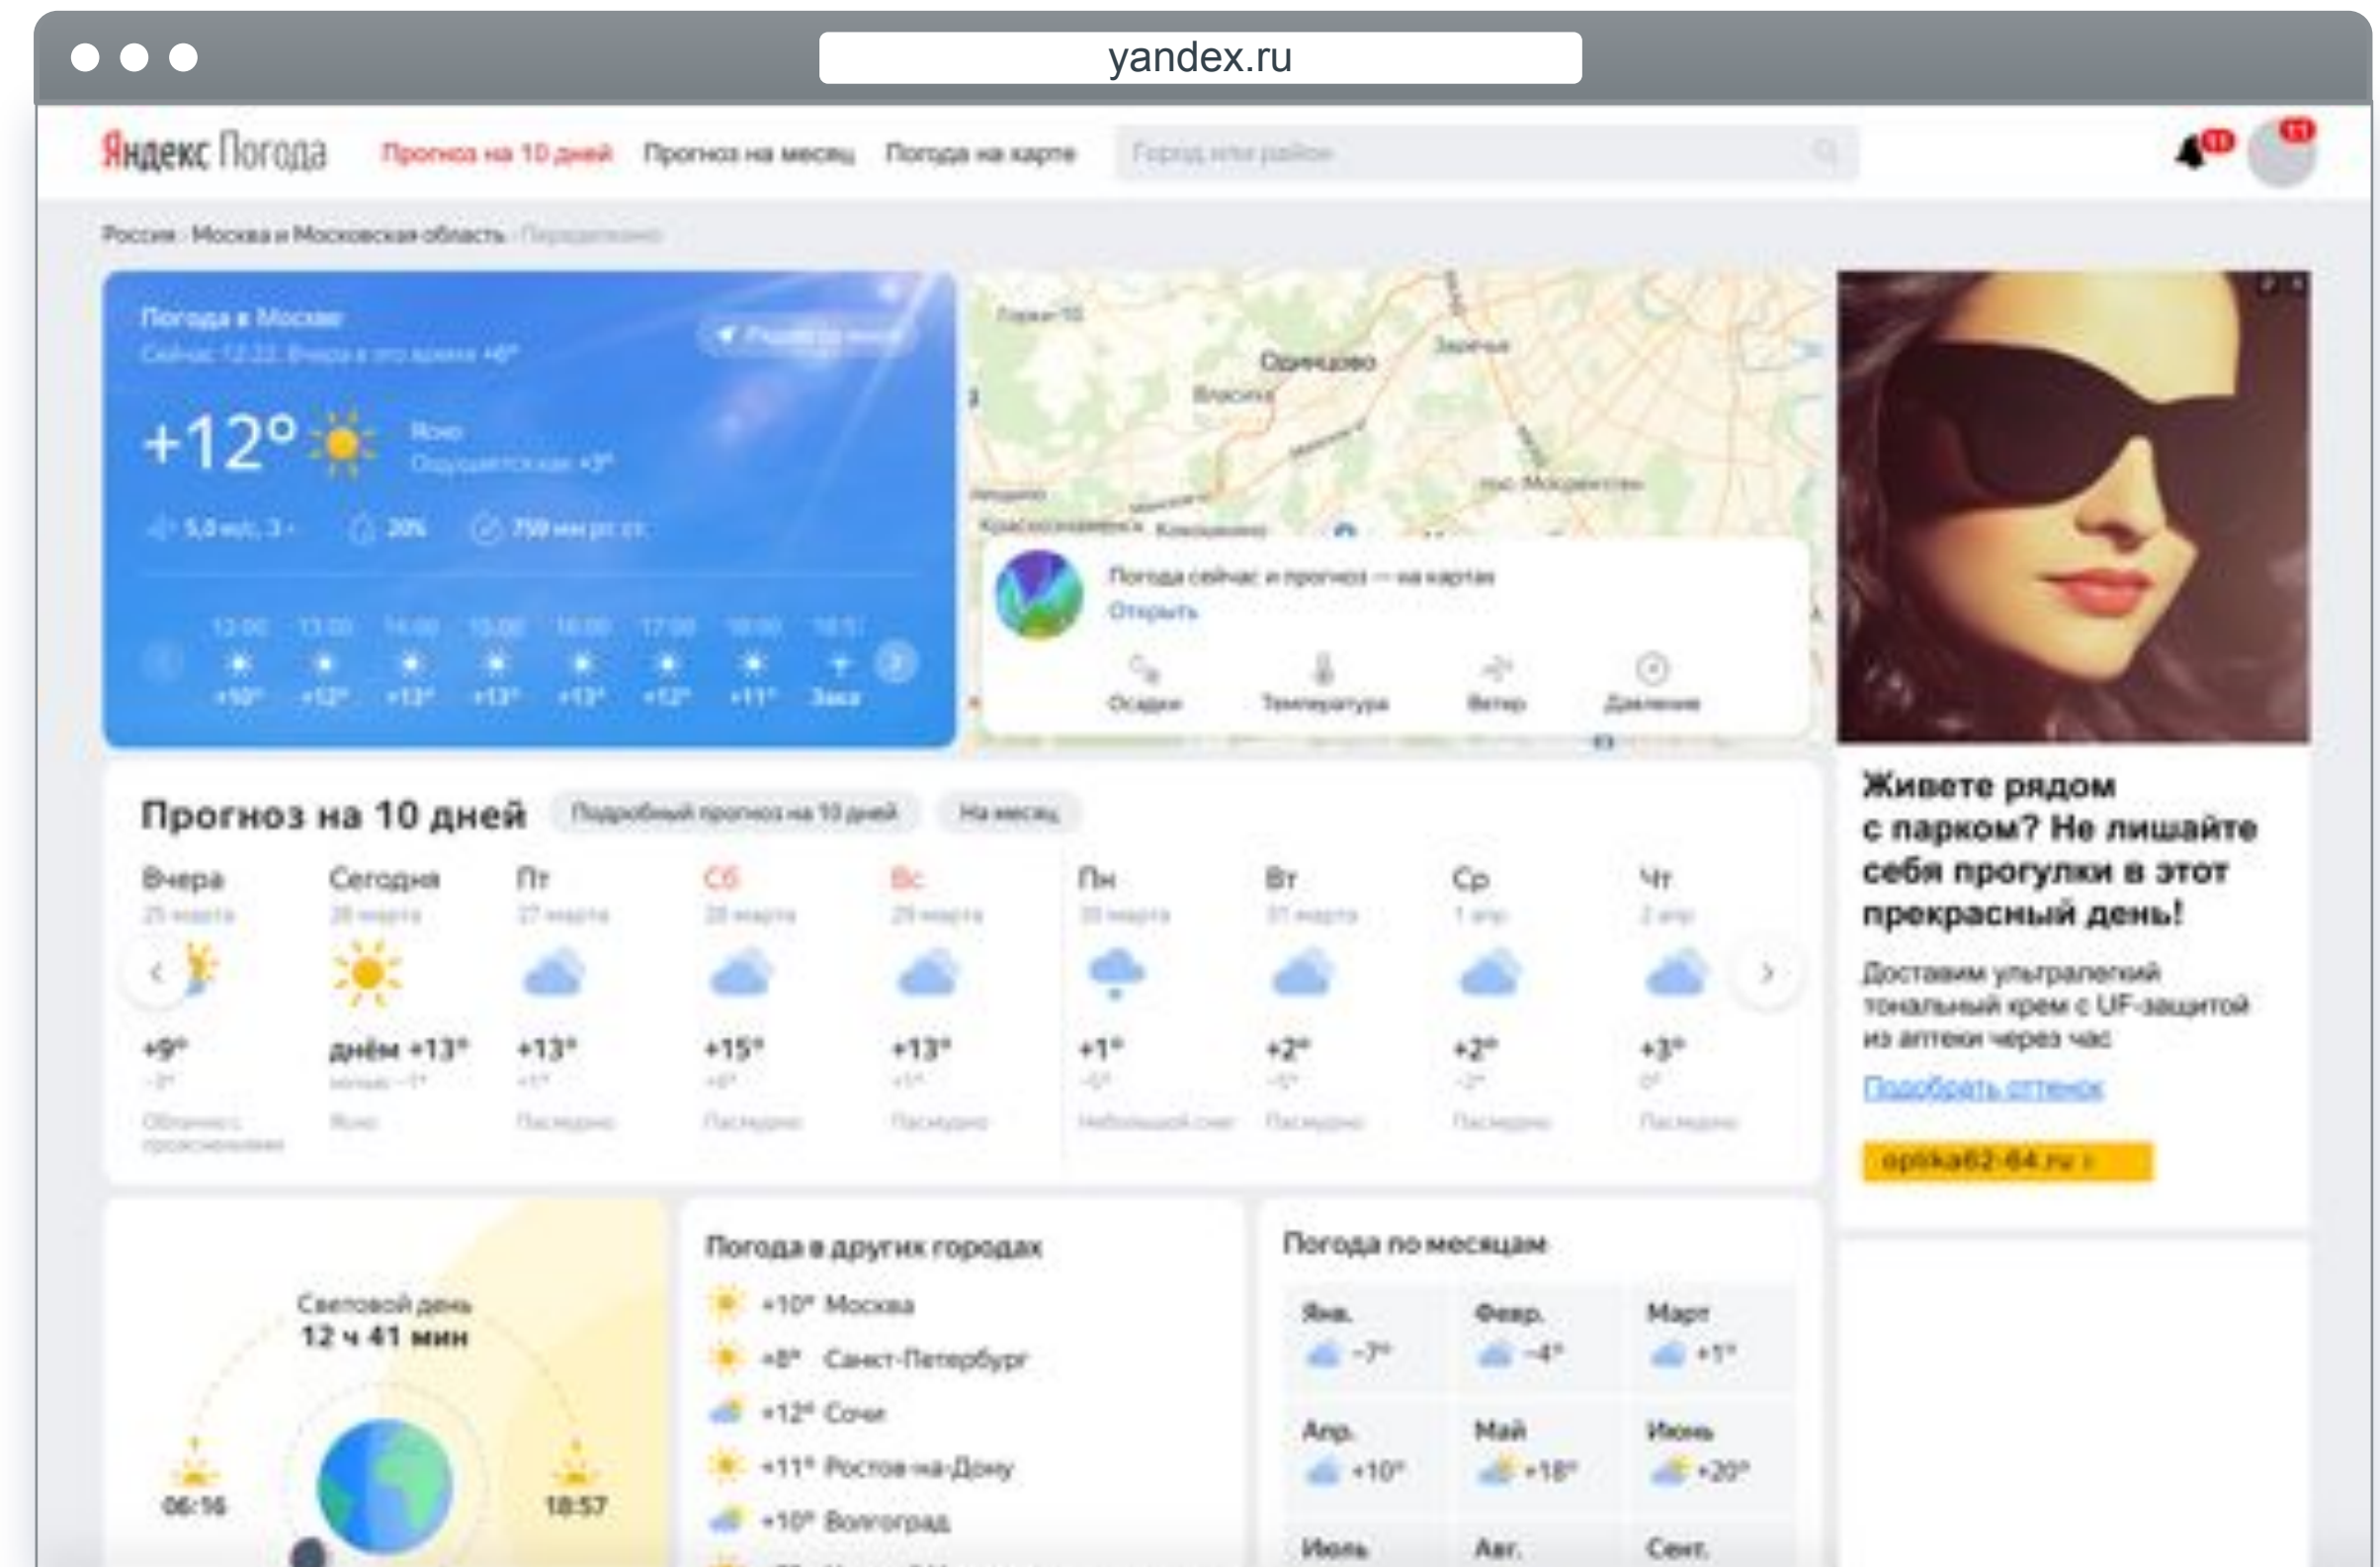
yandex.ru

Яндекс Погода Прогноз на 10 дней Прогноз на месяц Погода на карте Город или район

Россия · Москва и Московская область · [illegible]

Погода в Москве
Сейчас 12:22. Вчера в это время +6°

+12° Ясно
Ощущается как +3°

5,0 м/с, З 20% 759 мм рт. ст.

12:00 13:00 14:00 15:00 16:00 17:00 18:00 18:51
+10° +12° +13° +13° +13° +12° +11° Закат

Одинцово

Погода сейчас и прогноз — на картах
Открыть

Осадки Температура Ветер Давление

Прогноз на 10 дней Подробный прогноз на 10 дней На месяц

| Вчера | Сегодня | Пт | Сб | Вс | Пн | Вт | Ср | Чт |
|---|---|---|---|---|---|---|---|---|
| 25 марта | 26 марта | 27 марта | 28 марта | 29 марта | 30 марта | 31 марта | 1 апр | 2 апр |
| +9° | днём +13° | +13° | +15° | +13° | +1° | +2° | +2° | +3° |
| −3° | ночью −1° | +1° | +6° | +1° | −5° | −5° | −2° | 0° |
| Облачно с прояснениями | Ясно | Пасмурно | Пасмурно | Пасмурно | Небольшой снег | Пасмурно | Пасмурно | Пасмурно |

Световой день
12 ч 41 мин
06:16 18:57

Погода в других городах
+10° Москва
+8° Санкт-Петербург
+12° Сочи
+11° Ростов-на-Дону
+10° Волгоград

Погода по месяцам
| Янв. | Февр. | Март |
|---|---|---|
| −7° | −4° | +1° |
| Апр. | Май | Июнь |
| +10° | +18° | +20° |
| Июль | Авг. | Сент. |

Живете рядом с парком? Не лишайте себя прогулки в этот прекрасный день!

Доставим ультралегкий тональный крем с UF-защитой из аптеки через час

Подобрать оттенок

apteka62-64.ru ›